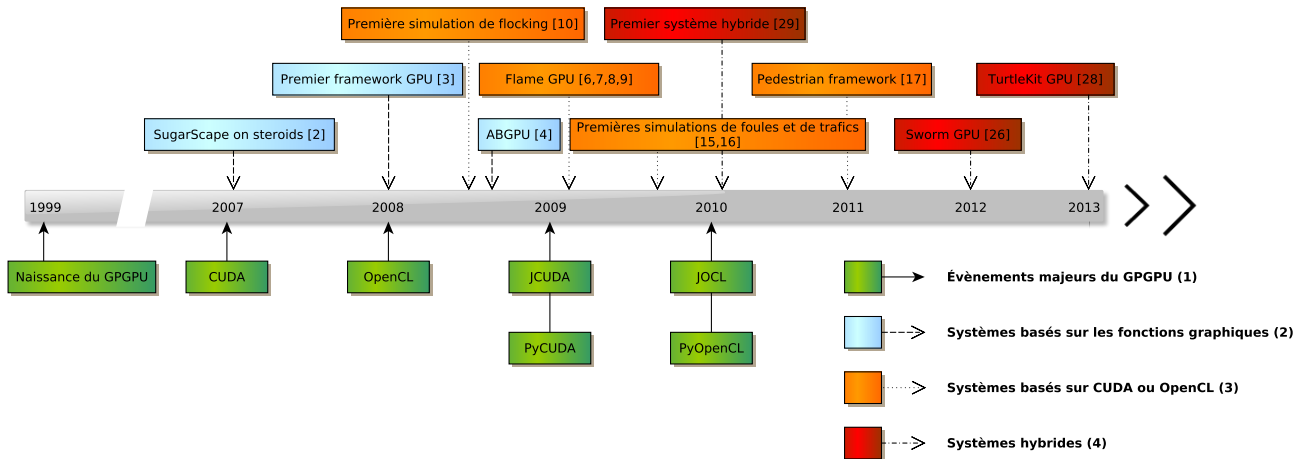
Première simulation de flocking [10]

Premier système hybride [29]

Premier framework GPU [3]

Flame GPU [6,7,8,9]

Pedestrian framework [17]

TurtleKit GPU [28]

SugarScape on steroids [2]

ABGPU [4]

Premières simulations de foules et de trafics [15,16]

Sworm GPU [26]

1999

2007

2008

2009

2010

2011

2012

2013

Naissance du GPGPU

CUDA

OpenCL

JCUDA

PyCUDA

JOCL

PyOpenCL

Évènements majeurs du GPGPU (1)

Systèmes basés sur les fonctions graphiques (2)

Systèmes basés sur CUDA ou OpenCL (3)

Systèmes hybrides (4)